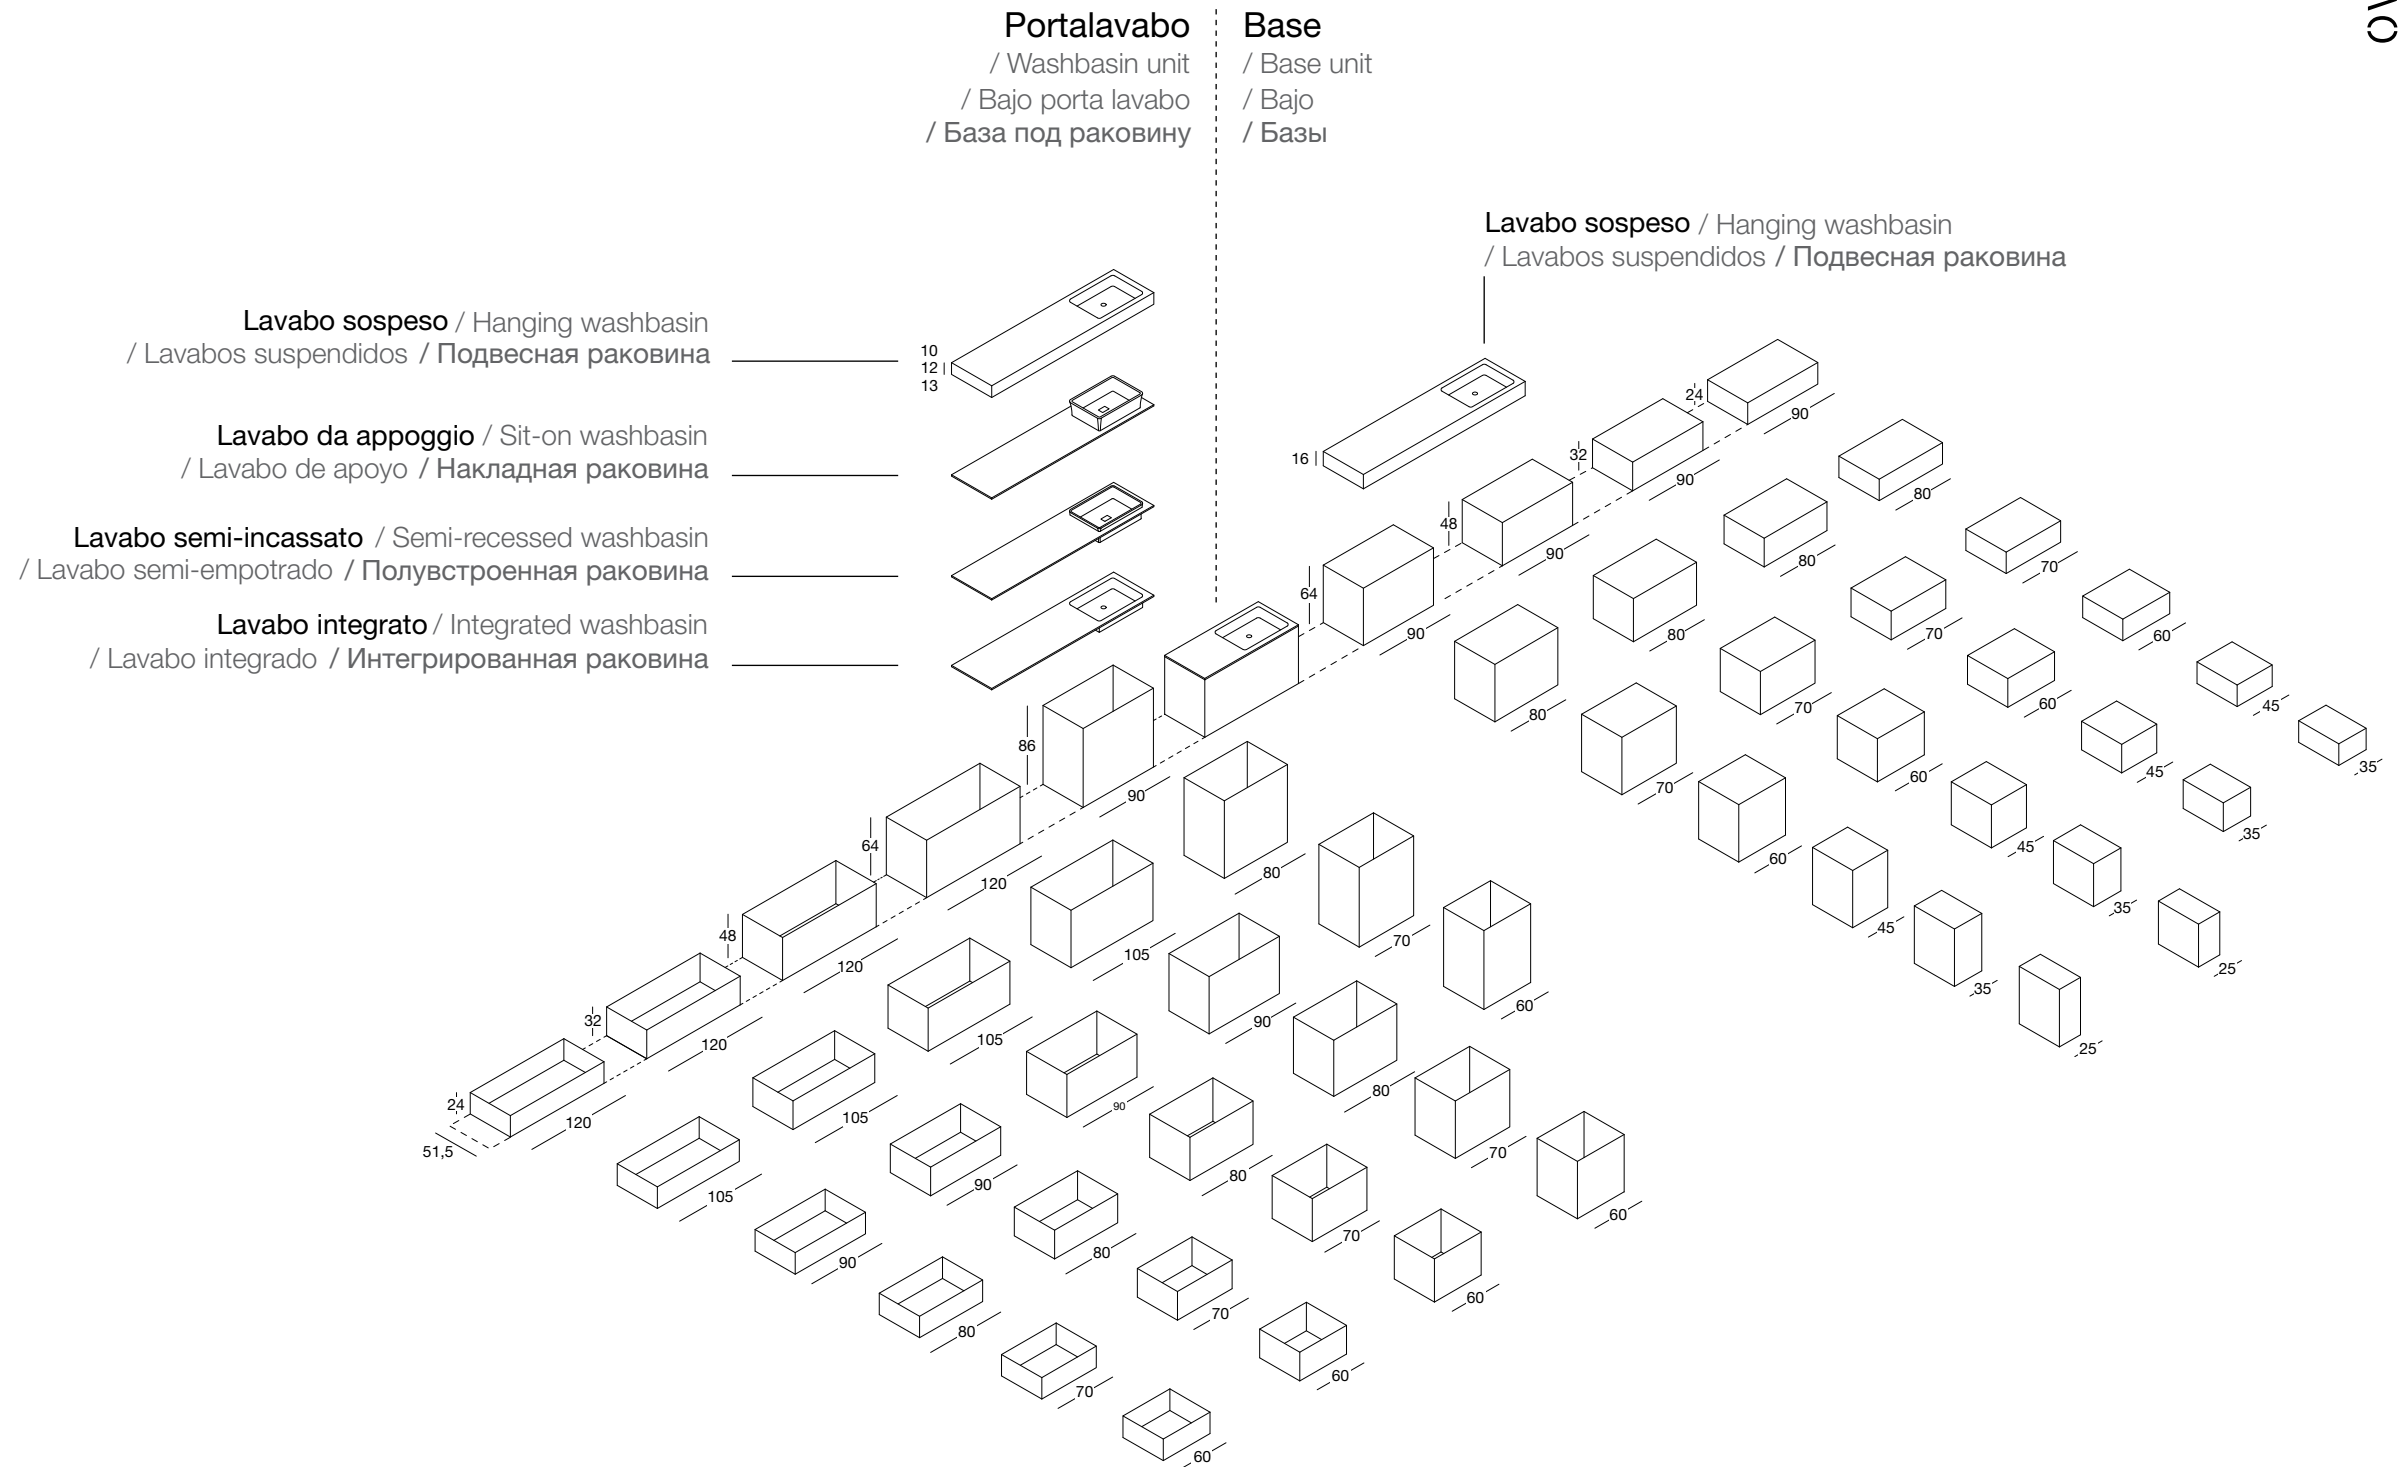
Portalavabo
/ Washbasin unit
/ Bajo porta lavabo
/ База под раковину

Base
/ Base unit
/ Bajo
/ Базы

Lavabo sospeso / Hanging washbasin
/ Lavabos suspendidos / Подвесная раковина

Lavabo sospeso / Hanging washbasin
/ Lavabos suspendidos / Подвесная раковина

Lavabo da appoggio / Sit-on washbasin
/ Lavabo de apoyo / Накладная раковина

Lavabo semi-incassato / Semi-recessed washbasin
/ Lavabo semi-empotrado / Полувстроенная раковина

Lavabo integrato / Integrated washbasin
/ Lavabo integrado / Интегрированная раковина

10
12
13
16
24
32
48
64
86
64
48
32
24
51,5
90
90
90
90
80
80
80
80
70
70
70
70
60
60
60
60
45
45
45
45
35
35
35
35
25
25
90
120
120
120
120
105
105
105
105
90
90
90
90
80
80
80
80
70
70
70
70
60
60
60
60
60